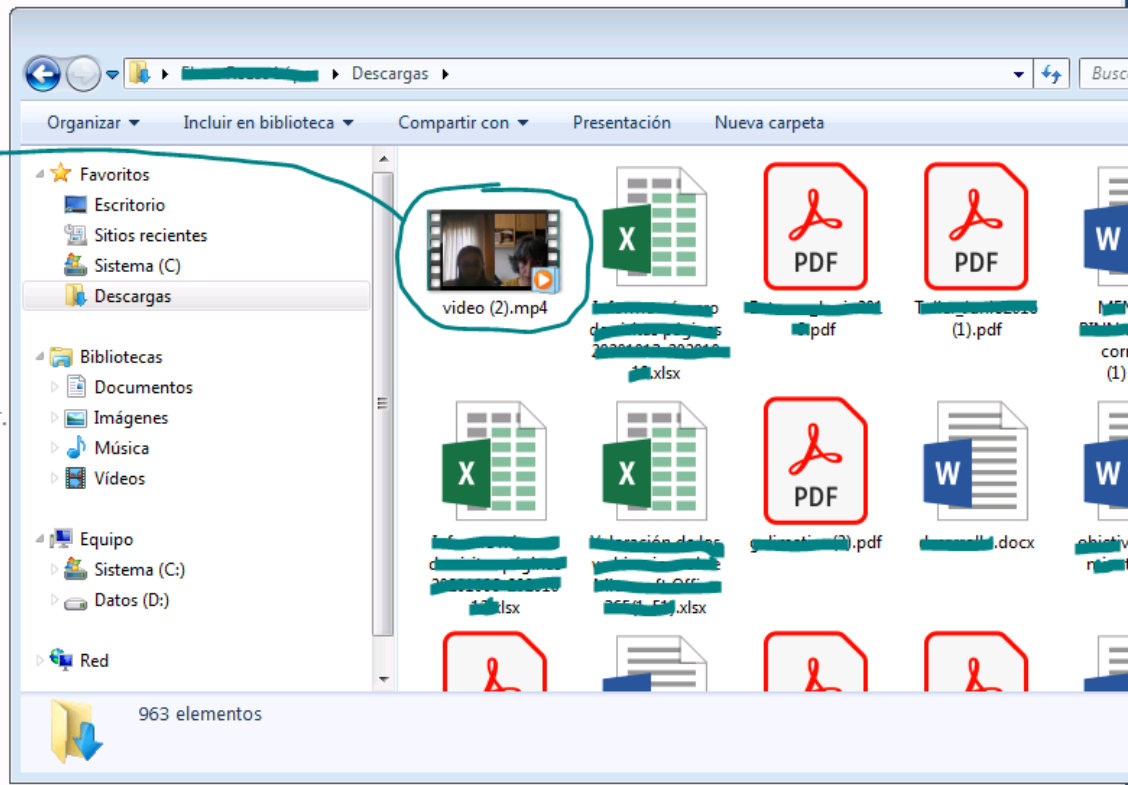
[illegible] ▸ Descargas ▸

Busc

Organizar ▾ Incluir en biblioteca ▾ Compartir con ▾ Presentación Nueva carpeta

Favoritos
Escritorio
Sitios recientes
Sistema (C)
Descargas

Bibliotecas
Documentos
Imágenes
Música
Vídeos

Equipo
Sistema (C:)
Datos (D:)

Red

video (2).mp4

X
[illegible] .xlsx

PDF
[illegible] .pdf

PDF
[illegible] (1).pdf

W
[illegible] (1)

X
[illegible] .xlsx

X
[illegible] .xlsx

PDF
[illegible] (2).pdf

W
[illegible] .docx

W
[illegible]

963 elementos